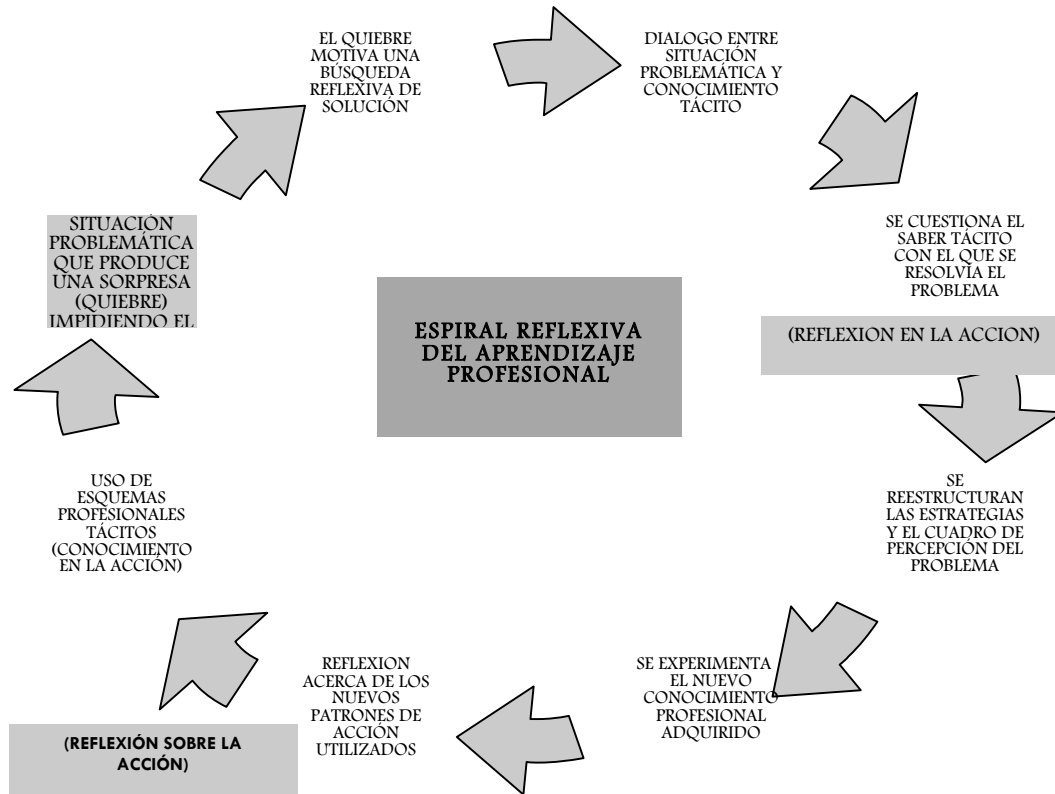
ESPIRAL REFLEXIVA DEL APRENDIZAJE PROFESIONAL

SITUACIÓN PROBLEMÁTICA QUE PRODUCE UNA SORPRESA (QUIEBRE) IMPIDIENDO EL

EL QUIEBRE MOTIVA UNA BÚSQUEDA REFLEXIVA DE SOLUCIÓN

DIALOGO ENTRE SITUACIÓN PROBLEMÁTICA Y CONOCIMIENTO TÁCITO

SE CUESTIONA EL SABER TÁCITO CON EL QUE SE RESOLVÍA EL PROBLEMA

(REFLEXION EN LA ACCION)

SE REESTRUCTURAN LAS ESTRATEGIAS Y EL CUADRO DE PERCEPCIÓN DEL PROBLEMA

SE EXPERIMENTA EL NUEVO CONOCIMIENTO PROFESIONAL ADQUIRIDO

REFLEXION ACERCA DE LOS NUEVOS PATRONES DE ACCIÓN UTILIZADOS

(REFLEXIÓN SOBRE LA ACCIÓN)

USO DE ESQUEMAS PROFESIONALES TÁCITOS (CONOCIMIENTO EN LA ACCIÓN)